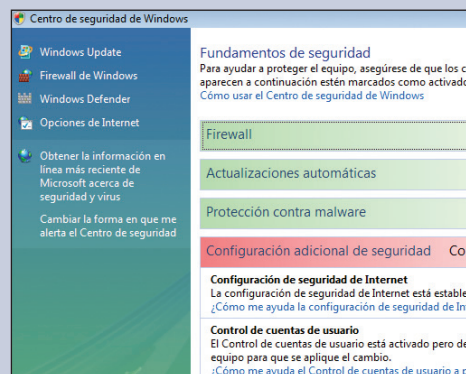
Centro de seguridad de Windows

Windows Update

Firewall de Windows

Windows Defender

Opciones de Internet

Obtener la información en línea más reciente de Microsoft acerca de seguridad y virus

Cambiar la forma en que me alerta el Centro de seguridad

Fundamentos de seguridad

Para ayudar a proteger el equipo, asegúrese de que los c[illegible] aparecen a continuación estén marcados como activado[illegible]

Cómo usar el Centro de seguridad de Windows

Firewall

Actualizaciones automáticas

Protección contra malware

Configuración adicional de seguridad Co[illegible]

Configuración de seguridad de Internet

La configuración de seguridad de Internet está estable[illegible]

¿Cómo me ayuda la configuración de seguridad de In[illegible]

Control de cuentas de usuario

El Control de cuentas de usuario está activado pero de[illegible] equipo para que se aplique el cambio.

¿Cómo me ayuda el Control de cuentas de usuario a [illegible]